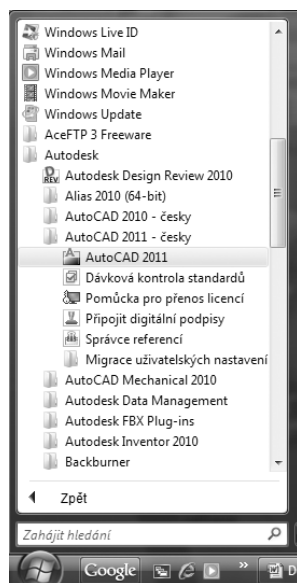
Windows Live ID
Windows Mail
Windows Media Player
Windows Movie Maker
Windows Update
AceFTP 3 Freeware
Autodesk
Autodesk Design Review 2010
Alias 2010 (64-bit)
AutoCAD 2010 - česky
AutoCAD 2011 - česky
AutoCAD 2011
Dávková kontrola standardů
Pomůcka pro přenos licencí
Připojit digitální podpisy
Správce referencí
Migrace uživatelských nastavení
AutoCAD Mechanical 2010
Autodesk Data Management
Autodesk FBX Plug-ins
Autodesk Inventor 2010
Backburner

Zpět

Zahájit hledání

Google

D